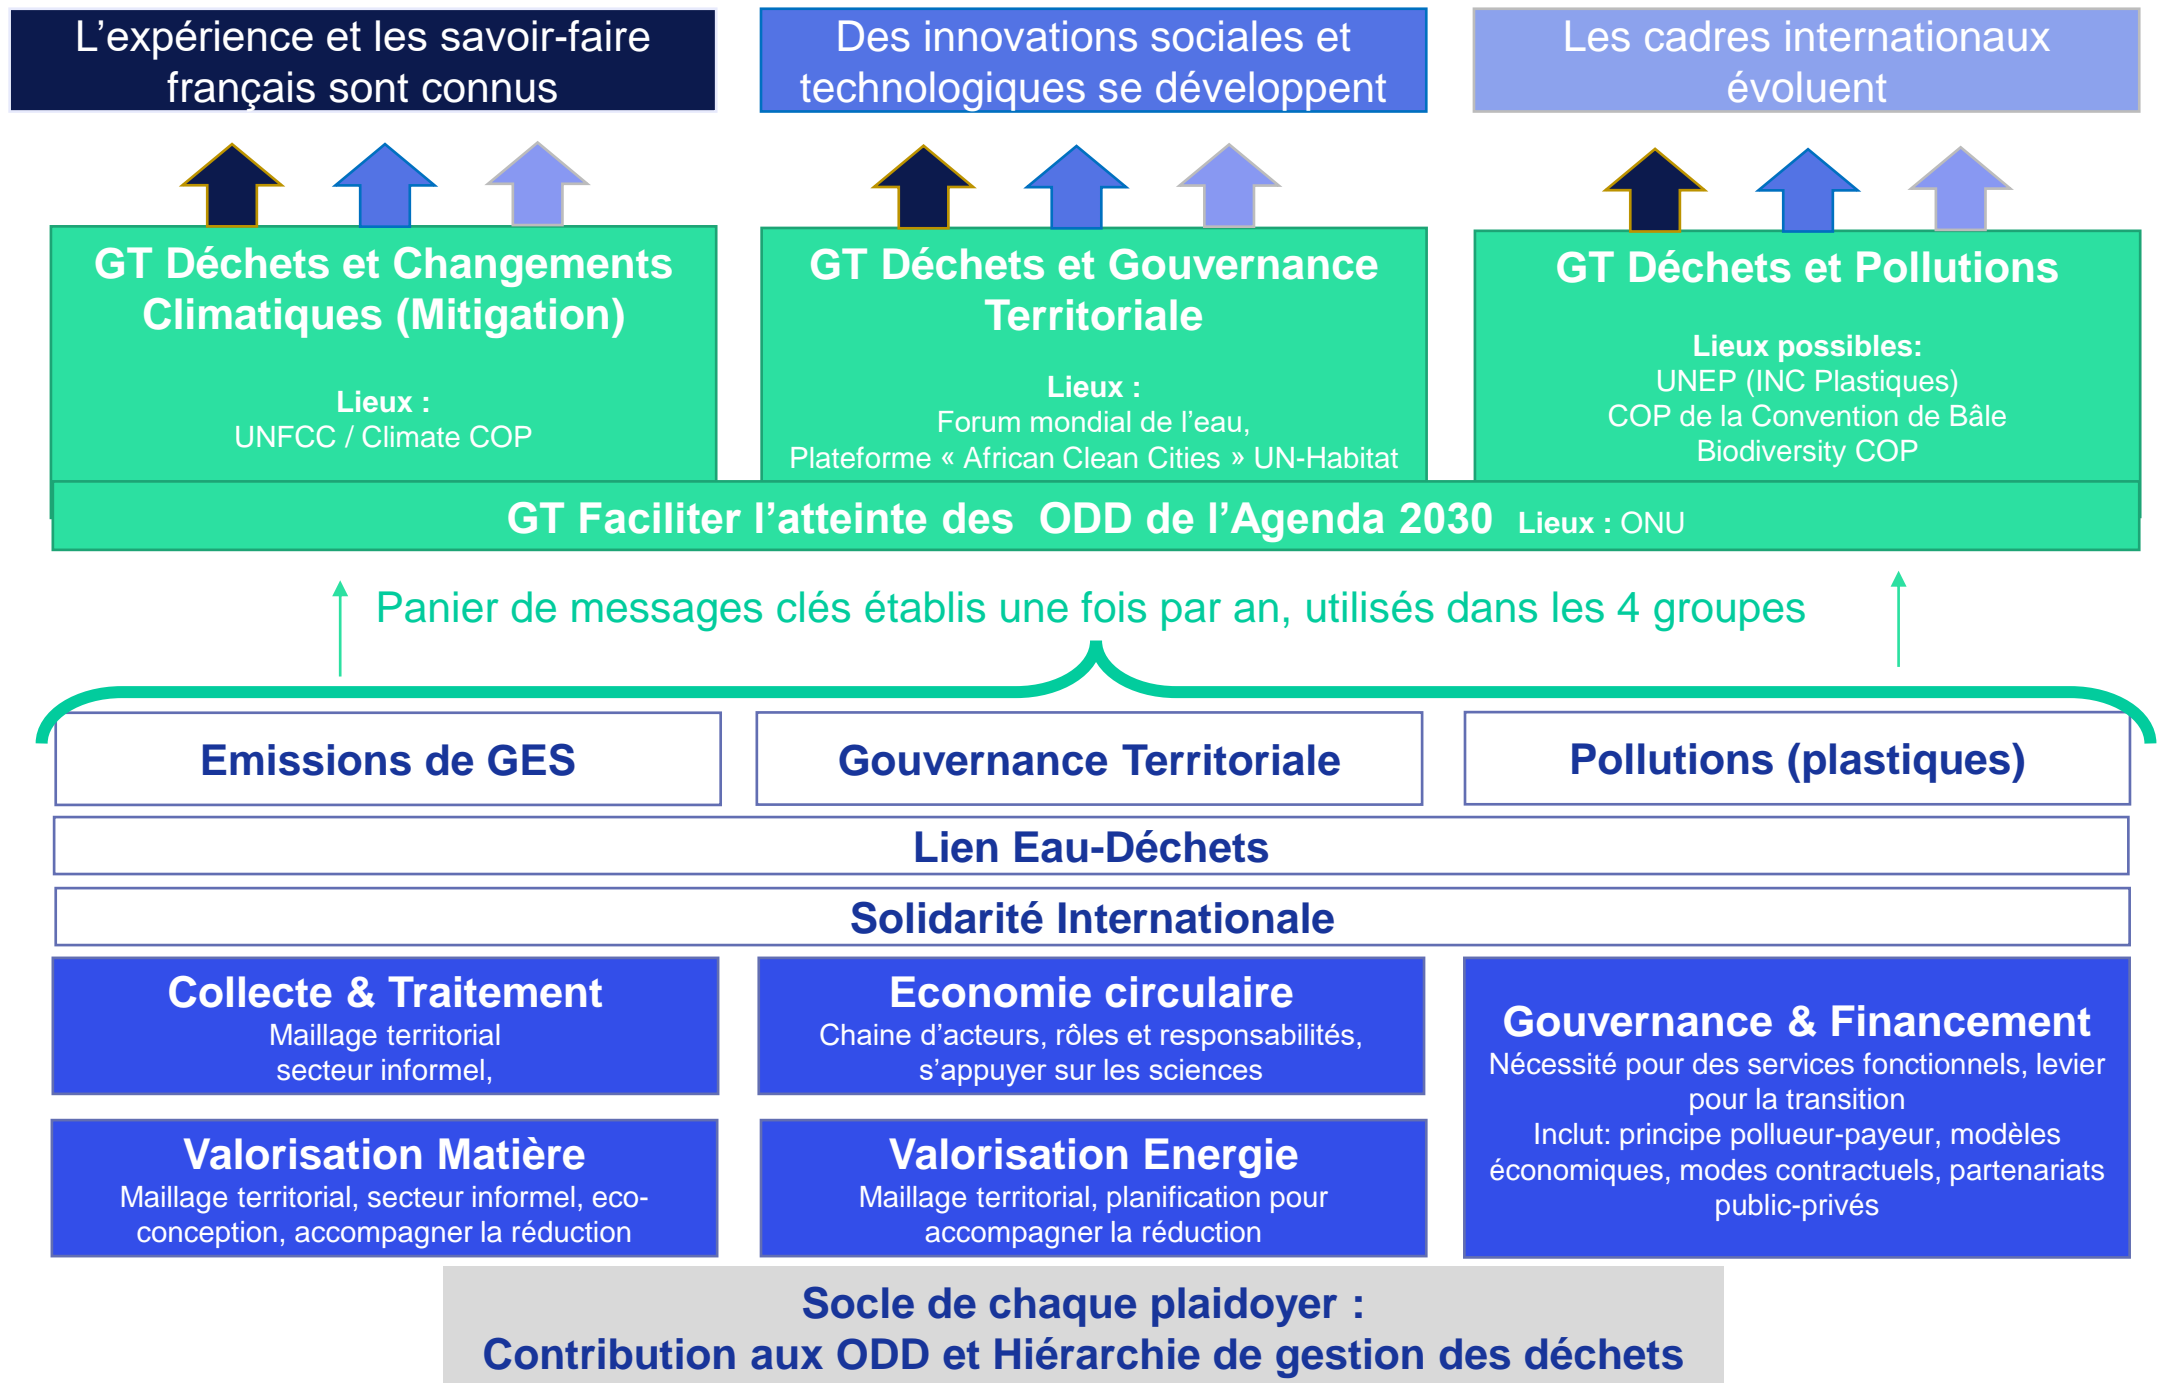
L’expérience et les savoir-faire français sont connus

Des innovations sociales et technologiques se développent

Les cadres internationaux évoluent

GT Déchets et Changements Climatiques (Mitigation)

Lieux :
UNFCC / Climate COP

GT Déchets et Gouvernance Territoriale

Lieux :
Forum mondial de l’eau,
Plateforme « African Clean Cities » UN-Habitat

GT Déchets et Pollutions

Lieux possibles:
UNEP (INC Plastiques)
COP de la Convention de Bâle
Biodiversity COP

GT Faciliter l’atteinte des ODD de l’Agenda 2030 Lieux : ONU

Panier de messages clés établis une fois par an, utilisés dans les 4 groupes

Emissions de GES

Gouvernance Territoriale

Pollutions (plastiques)

Lien Eau-Déchets

Solidarité Internationale

Collecte & Traitement
Maillage territorial
secteur informel,

Economie circulaire
Chaine d’acteurs, rôles et responsabilités, s’appuyer sur les sciences

Gouvernance & Financement
Nécessité pour des services fonctionnels, levier pour la transition
Inclut: principe pollueur-payeur, modèles économiques, modes contractuels, partenariats public-privés

Valorisation Matière
Maillage territorial, secteur informel, eco-conception, accompagner la réduction

Valorisation Energie
Maillage territorial, planification pour accompagner la réduction

Socle de chaque plaidoyer :
Contribution aux ODD et Hiérarchie de gestion des déchets